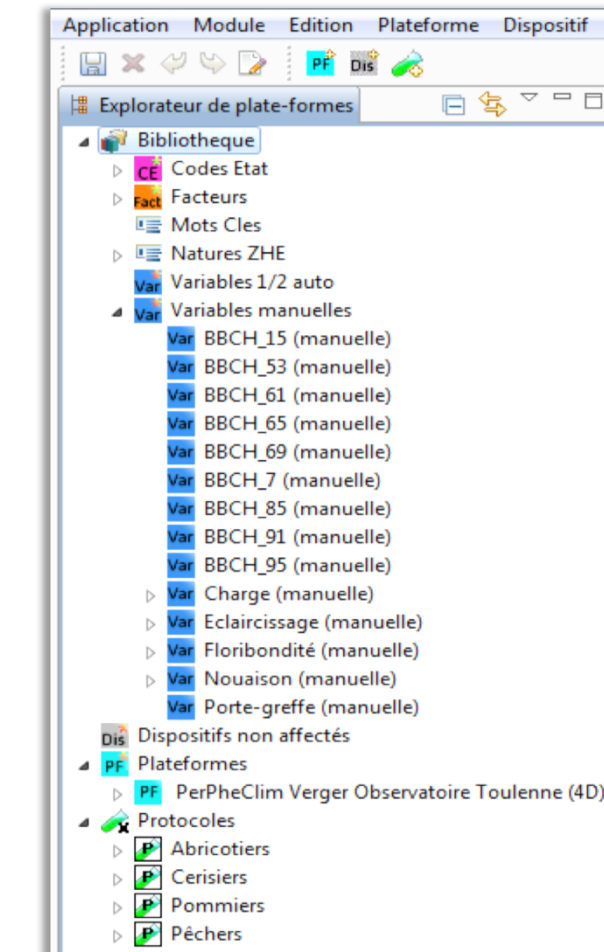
Application Module Edition Plateforme Dispositif

PF Dis

Explorateur de plate-formes

Bibliotheque
CE Codes Etat
Fact Facteurs
Mots Cles
Natures ZHE
Var Variables 1/2 auto
Var Variables manuelles
Var BBCH_15 (manuelle)
Var BBCH_53 (manuelle)
Var BBCH_61 (manuelle)
Var BBCH_65 (manuelle)
Var BBCH_69 (manuelle)
Var BBCH_7 (manuelle)
Var BBCH_85 (manuelle)
Var BBCH_91 (manuelle)
Var BBCH_95 (manuelle)
Var Charge (manuelle)
Var Eclaircissage (manuelle)
Var Floribondité (manuelle)
Var Nouaison (manuelle)
Var Porte-greffe (manuelle)
Dis Dispositifs non affectés
PF Plateformes
PF PerPheClim Verger Observatoire Toulenne (4D)
Protocoles
P Abricotiers
P Cerisiers
P Pommiers
P Pêchers